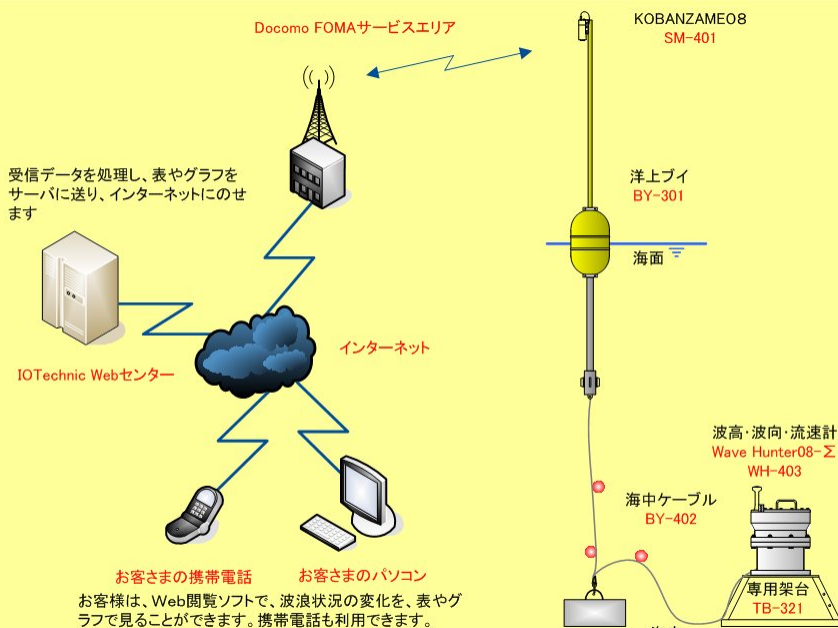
Docomo FOMAサービスエリア

KOBANZAMEO8
SM-401

受信データを処理し、表やグラフをサーバに送り、インターネットにのせます

洋上ブイ
BY-301

海面

インターネット

IOTechnic Webセンター

波高・波向・流速計
Wave Hunter08-Σ
WH-403

海中ケーブル
BY-402

専用架台
TB-321

お客さまの携帯電話

お客さまのパソコン

お客様は、Web閲覧ソフトで、波浪状況の変化を、表やグラフで見ることができます。携帯電話も利用できます。